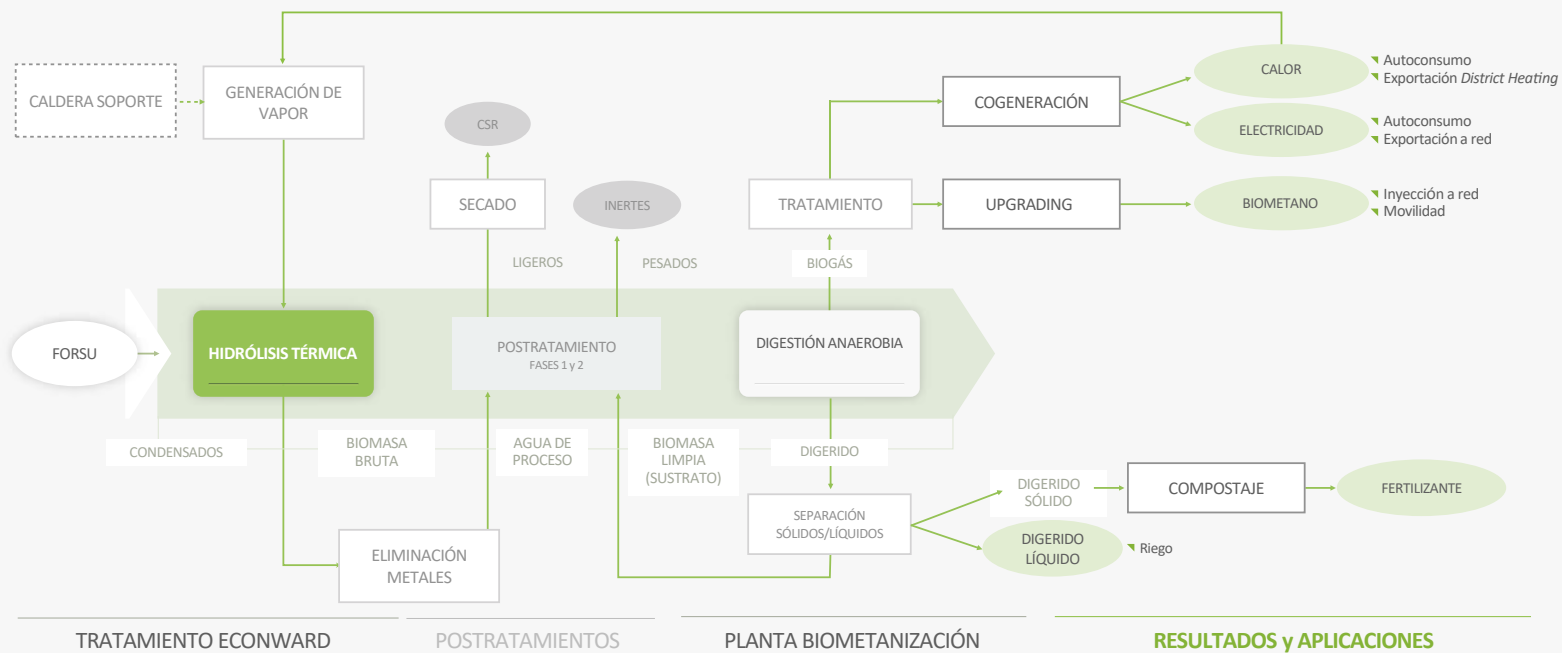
CALDERA SOPORTE

GENERACIÓN DE VAPOR

CSR

SECADO

INERTES

LIGEROS

PESADOS

TRATAMIENTO

BIOGÁS

COGENERACIÓN

UPGRADING

CALOR

Autoconsumo
Exportación *District Heating*

ELECTRICIDAD

Autoconsumo
Exportación a red

BIOMETANO

Inyección a red
Movilidad

FORSU

HIDRÓLISIS TÉRMICA

POSTRATAMIENTO
FASES 1 y 2

DIGESTIÓN ANAEROBIA

CONDENSADOS

BIOMASA BRUTA

AGUA DE PROCESO

BIOMASA LIMPIA (SUSTRATO)

DIGERIDO

DIGERIDO SÓLIDO

COMPOSTAJE

FERTILIZANTE

SEPARACIÓN SÓLIDOS/LÍQUIDOS

DIGERIDO LÍQUIDO

Riego

ELIMINACIÓN METALES

TRATAMIENTO ECONWARD

POSTRATAMIENTOS

PLANTA BIOMETANIZACIÓN

RESULTADOS y APLICACIONES